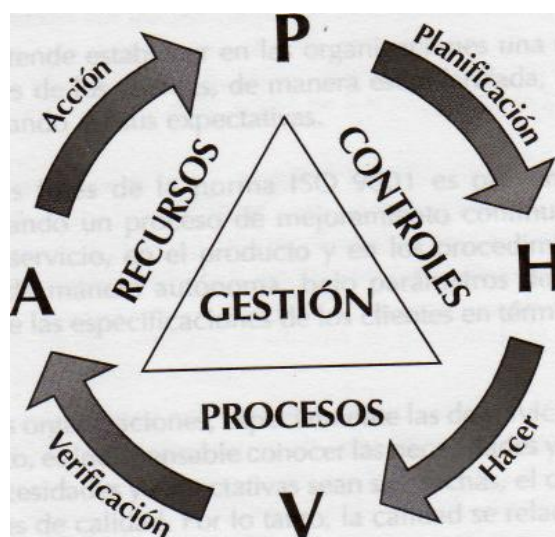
P

Planificación

H

Hacer

V

Verificación

A

Acción

RECURSOS

CONTROLES

GESTIÓN

PROCESOS

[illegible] tende establecer en las organizaciones una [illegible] de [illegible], de manera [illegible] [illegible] sus expectativas.

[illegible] de la norma ISO 9001 es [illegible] un proceso de mejoramiento continuo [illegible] servicio, en el producto y en los procedimientos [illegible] manera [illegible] bajo parámetros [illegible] las especificaciones de los clientes en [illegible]

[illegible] organizaciones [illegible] las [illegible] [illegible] es indispensable conocer las necesidades y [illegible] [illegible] sean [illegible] el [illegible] de calidad. Por lo tanto, la calidad se rela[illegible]